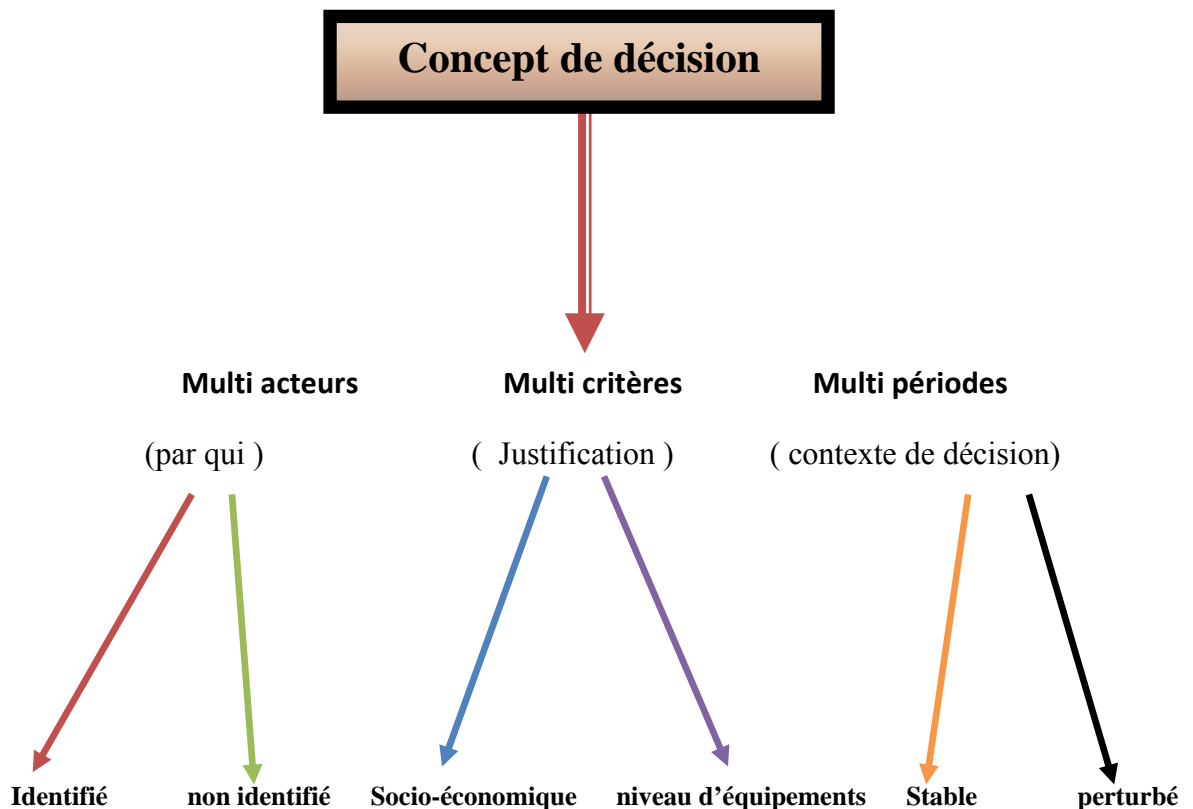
Concept de décision

Multi acteurs

(par qui )

Multi critères

( Justification )

Multi périodes

( contexte de décision)

Identifié

non identifié

Socio-économique

niveau d’équipements

Stable

perturbé